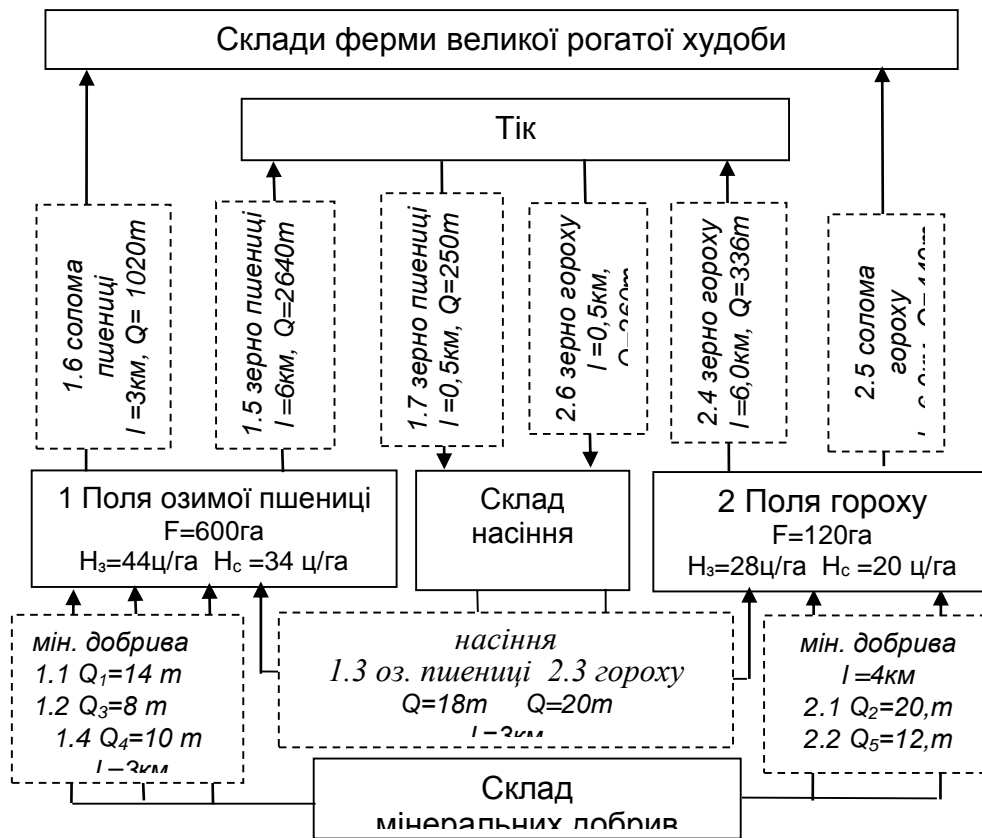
Склади ферми великої рогатої худоби

Тік

1.6 солома пшениці l =3км, Q= 1020т

1.5 зерно пшениці l =6км, Q=2640т

1.7 зерно пшениці l =0,5км, Q=250т

2.6 зерно гороху l =0,5км, Q=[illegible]

2.4 зерно гороху l =6,0км, Q=336т

2.5 солома гороху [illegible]

1 Поля озимої пшениці
F=600га
Нз=44ц/га Нс =34 ц/га

Склад насіння

2 Поля гороху
F=120га
Нз=28ц/га Нс =20 ц/га

мін. добрива
1.1 $Q_1$=14 т
1.2 $Q_3$=8 т
1.4 $Q_4$=10 т
l =3км

насіння
1.3 оз. пшениці 2.3 гороху
Q=18т Q=20т
l =3км

мін. добрива
l =4км
2.1 $Q_2$=20,т
2.2 $Q_5$=12,т

Склад мінеральних добрив